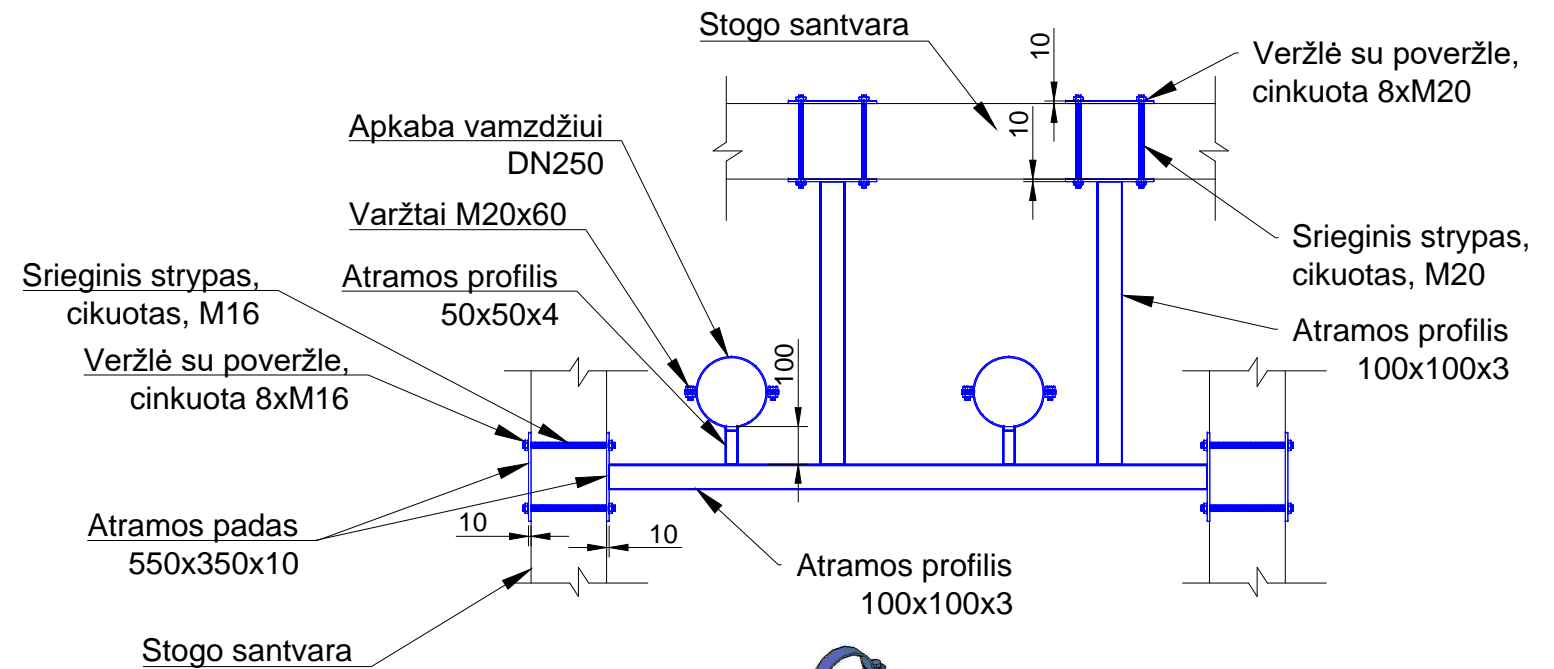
Stogo santvara

10

Veržlė su poveržle, cinkuota 8xM20

10

Apkaba vamzdžiui DN250

Varžtai M20x60

Srieginis strypas, cikuotas, M20

Srieginis strypas, cikuotas, M16

Atramos profilis 50x50x4

Atramos profilis 100x100x3

100

Veržlė su poveržle, cinkuota 8xM16

Atramos padas 550x350x10

10

10

Atramos profilis 100x100x3

Stogo santvara